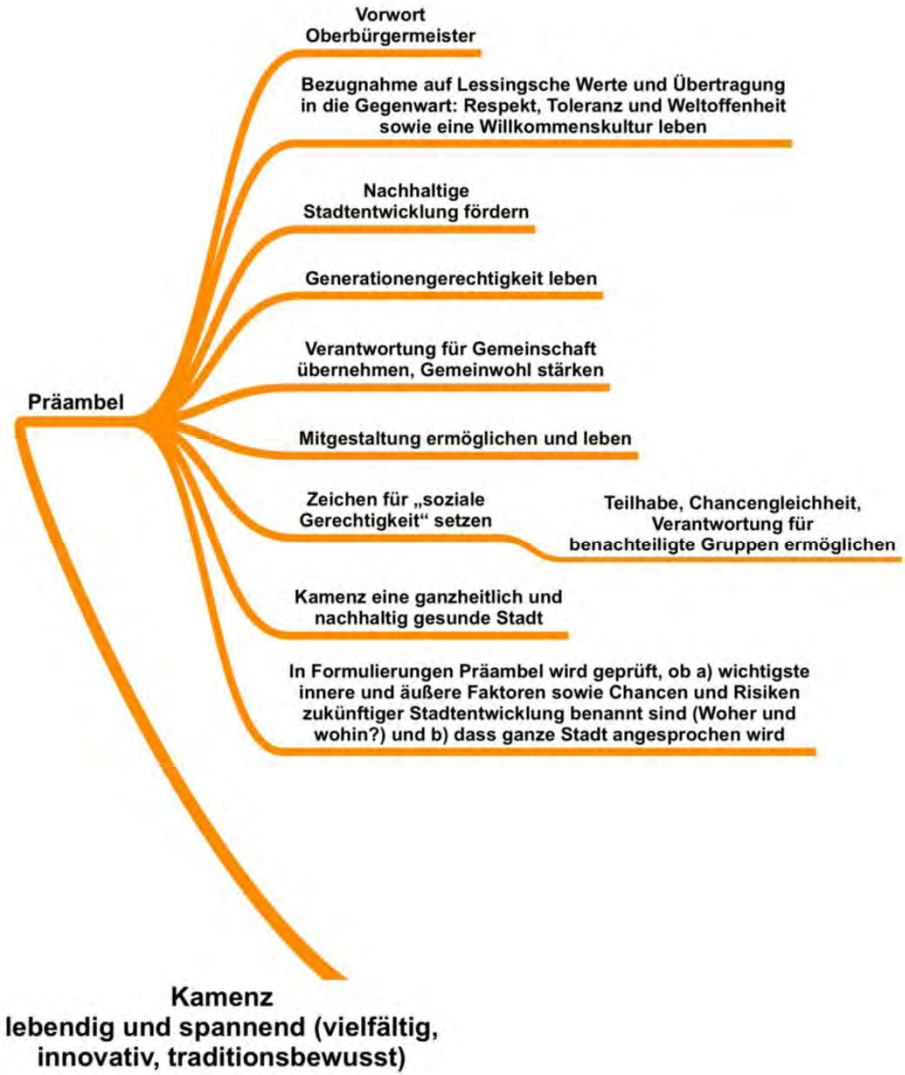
Vorwort
Oberbürgermeister

Bezugnahme auf Lessingsche Werte und Übertragung in die Gegenwart: Respekt, Toleranz und Weltoffenheit sowie eine Willkommenskultur leben

Nachhaltige Stadtentwicklung fördern

Generationengerechtigkeit leben

Verantwortung für Gemeinschaft übernehmen, Gemeinwohl stärken

Präambel

Mitgestaltung ermöglichen und leben

Zeichen für „soziale Gerechtigkeit" setzen

Teilhabe, Chancengleichheit, Verantwortung für benachteiligte Gruppen ermöglichen

Kamenz eine ganzheitlich und nachhaltig gesunde Stadt

In Formulierungen Präambel wird geprüft, ob a) wichtigste innere und äußere Faktoren sowie Chancen und Risiken zukünftiger Stadtentwicklung benannt sind (Woher und wohin?) und b) dass ganze Stadt angesprochen wird

Kamenz
lebendig und spannend (vielfältig, innovativ, traditionsbewusst)